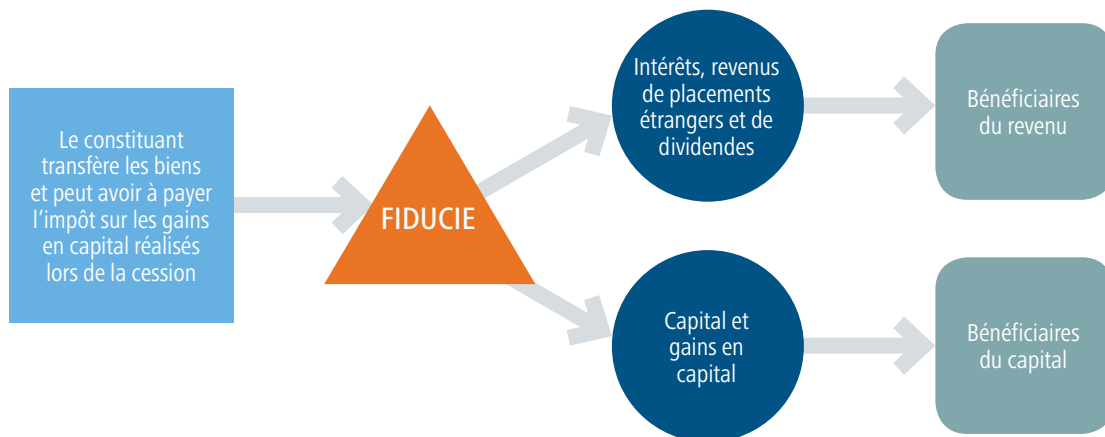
Le constituant transfère les biens et peut avoir à payer l’impôt sur les gains en capital réalisés lors de la cession

FIDUCIE

Intérêts, revenus de placements étrangers et de dividendes

Bénéficiaires du revenu

Capital et gains en capital

Bénéficiaires du capital